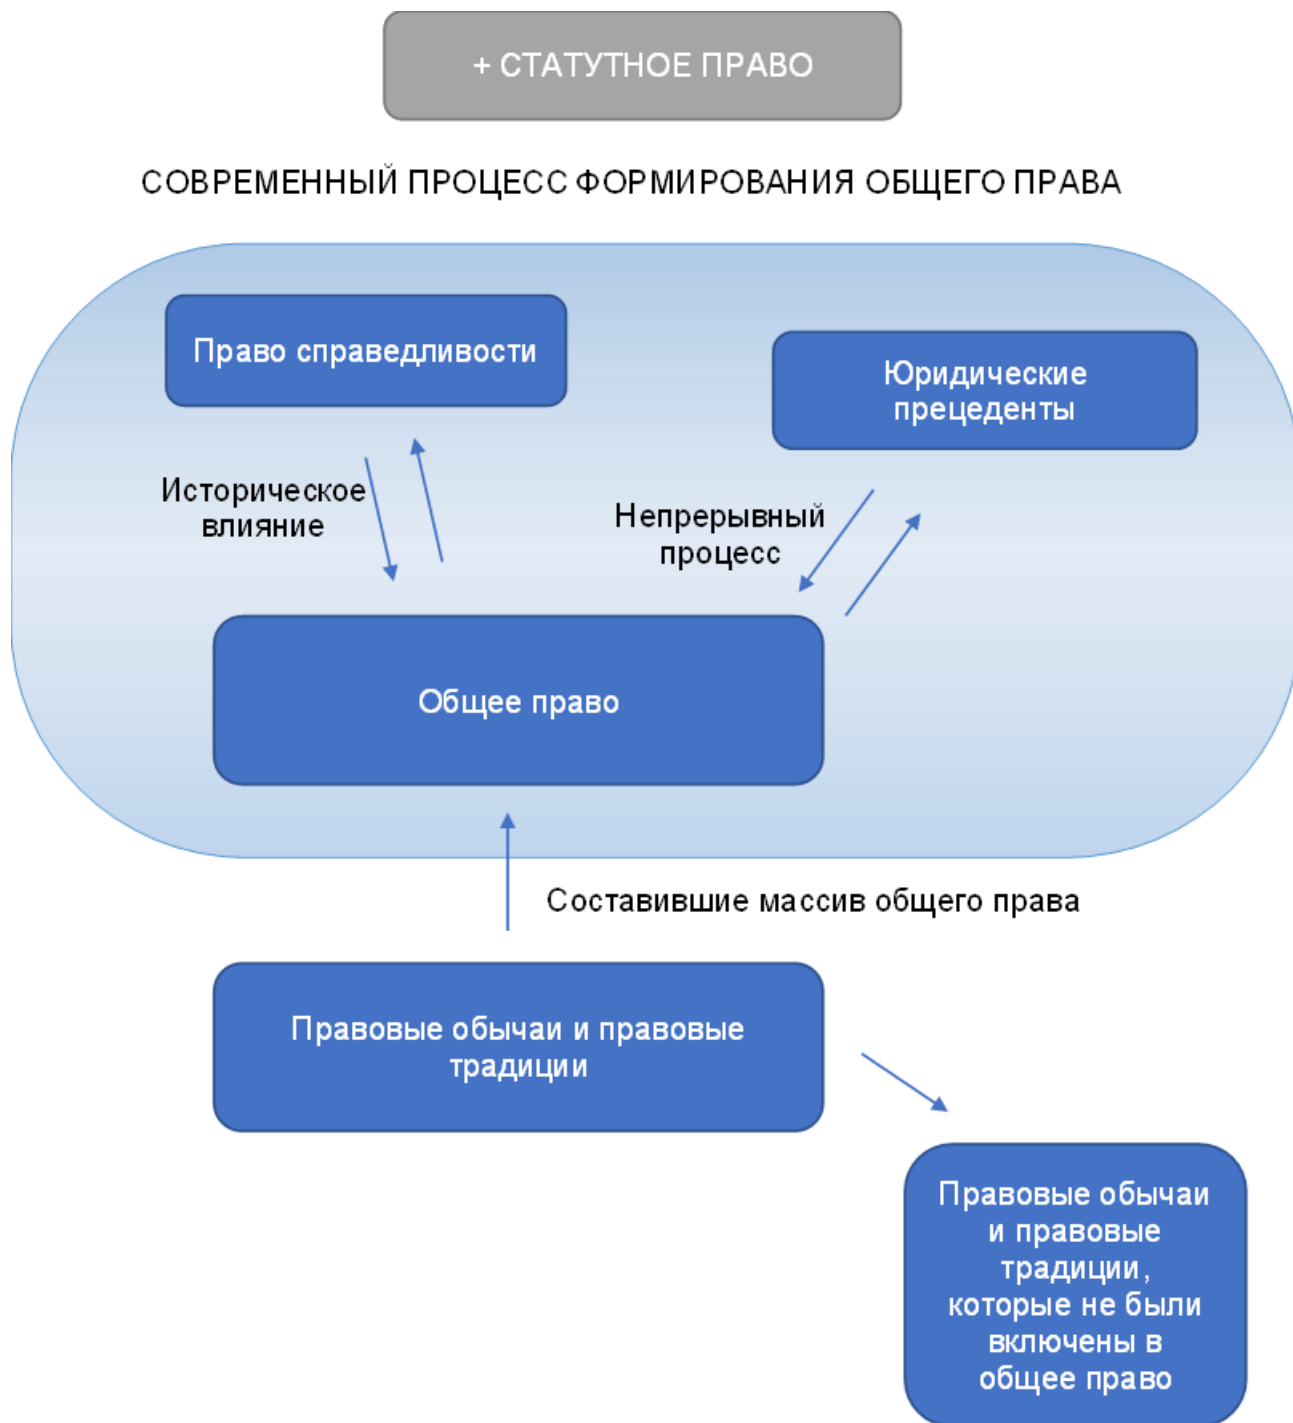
+ СТАТУТНОЕ ПРАВО

СОВРЕМЕННЫЙ ПРОЦЕСС ФОРМИРОВАНИЯ ОБЩЕГО ПРАВА

Право справедливости

Юридические прецеденты

Историческое влияние

Непрерывный процесс

Общее право

Составившие массив общего права

Правовые обычаи и правовые традиции

Правовые обычаи и правовые традиции, которые не были включены в общее право